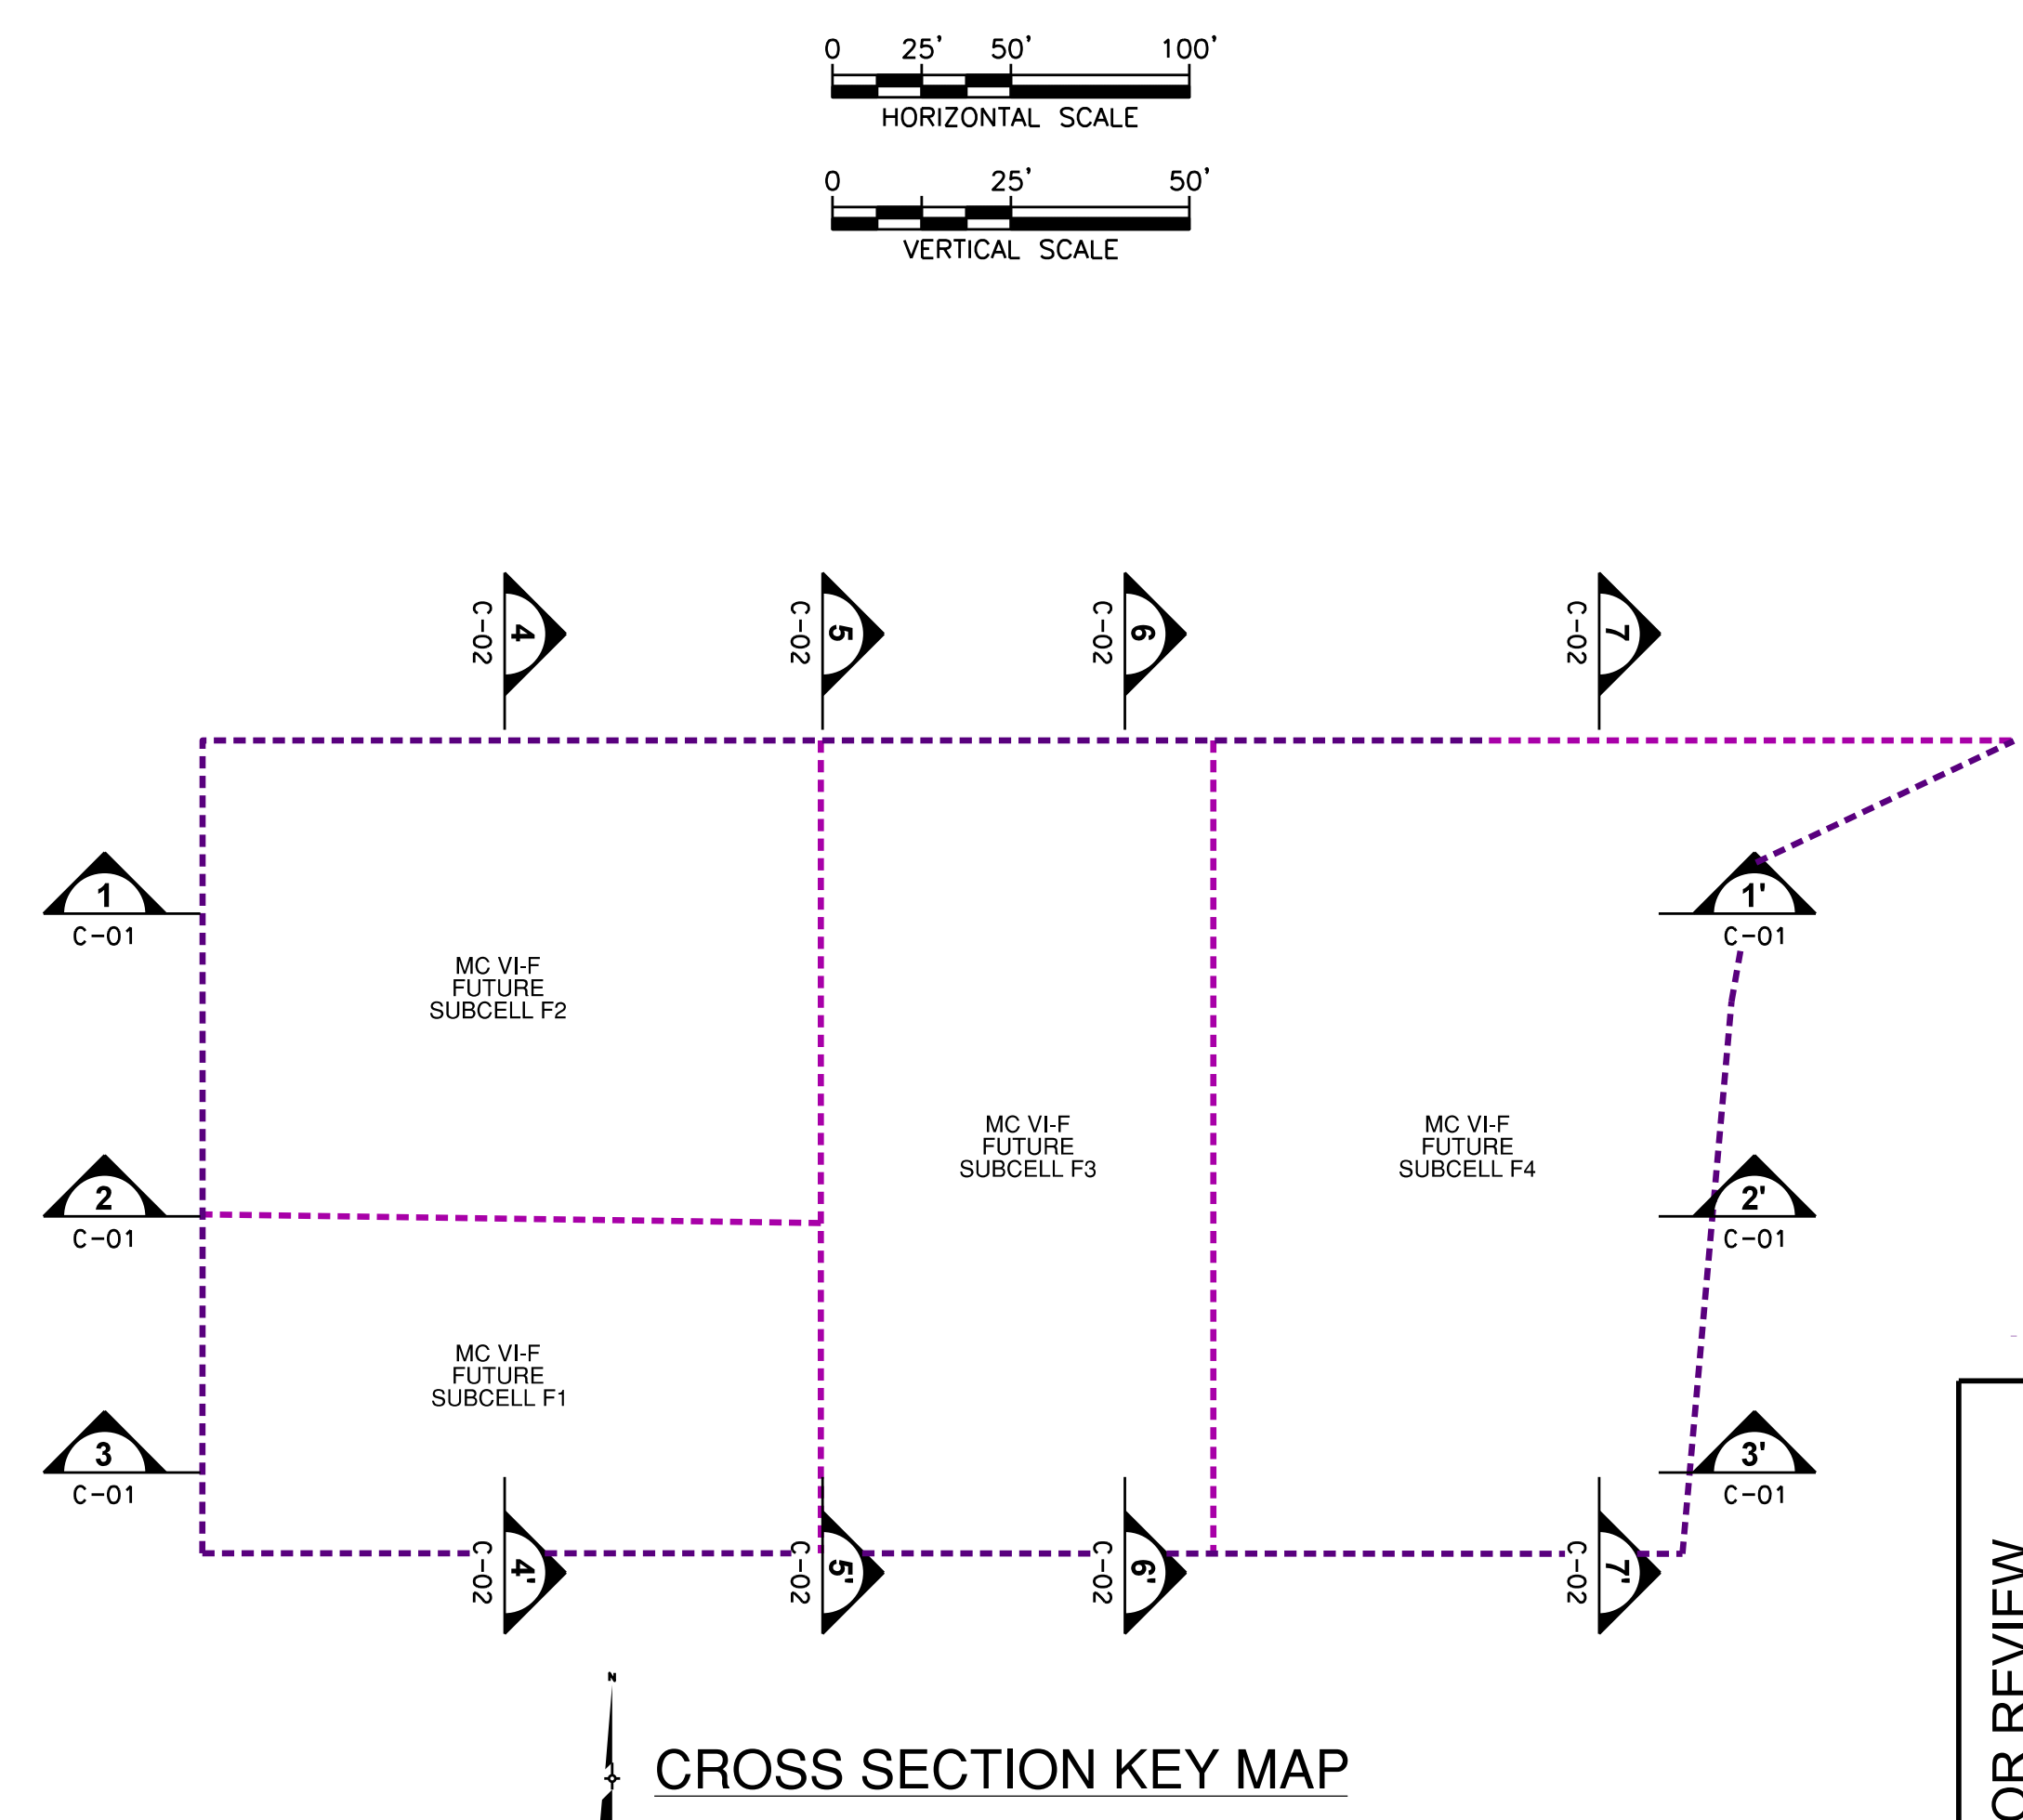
0 25' 50' 100'
HORIZONTAL SCALE

0 25' 50'
VERTICAL SCALE

4
C-02

5
C-02

6
C-02

7
C-02

1
C-01

MC VI-F
FUTURE
SUBCELL F2

1'
C-01

MC VI-F
FUTURE
SUBCELL F3

MC VI-F
FUTURE
SUBCELL F4

2
C-01

2'
C-01

MC VI-F
FUTURE
SUBCELL F1

3
C-01

3'
C-01

4'
C-02

5'
C-02

6'
C-02

7'
C-02

N

CROSS SECTION KEY MAP

OR REVIEW